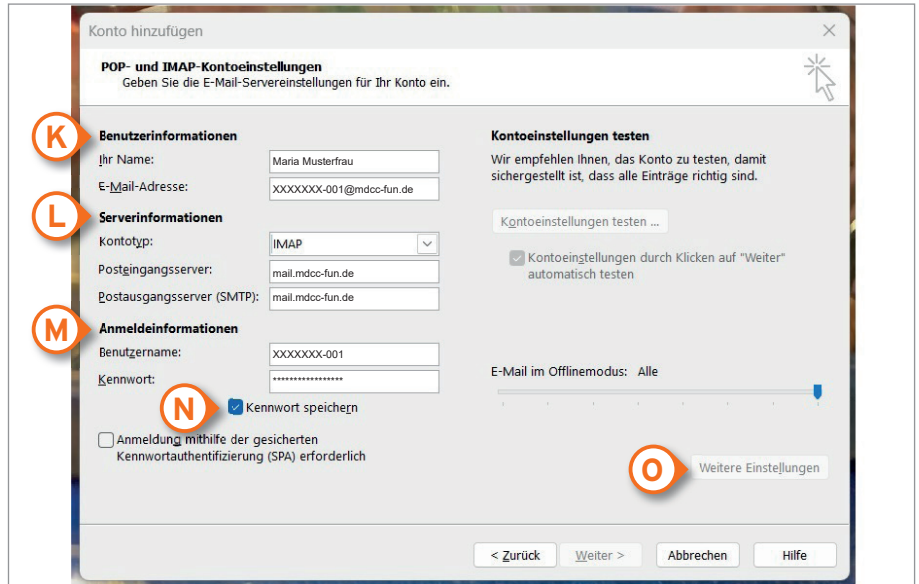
Konto hinzufügen

POP- und IMAP-Kontoeinstellungen
Geben Sie die E-Mail-Servereinstellungen für Ihr Konto ein.

K
Benutzerinformationen
Ihr Name: Maria Musterfrau
E-Mail-Adresse: XXXXXXX-001@mdcc-fun.de

L
Serverinformationen
Kontotyp: IMAP
Posteingangsserver: mail.mdcc-fun.de
Postausgangsserver (SMTP): mail.mdcc-fun.de

M
Anmeldeinformationen
Benutzername: XXXXXXX-001
Kennwort: ****************

N
Kennwort speichern

Anmeldung mithilfe der gesicherten Kennwortauthentifizierung (SPA) erforderlich

Kontoeinstellungen testen
Wir empfehlen Ihnen, das Konto zu testen, damit sichergestellt ist, dass alle Einträge richtig sind.

Kontoeinstellungen testen ...

Kontoeinstellungen durch Klicken auf "Weiter" automatisch testen

E-Mail im Offlinemodus: Alle

O
Weitere Einstellungen

< Zurück
Weiter >
Abbrechen
Hilfe